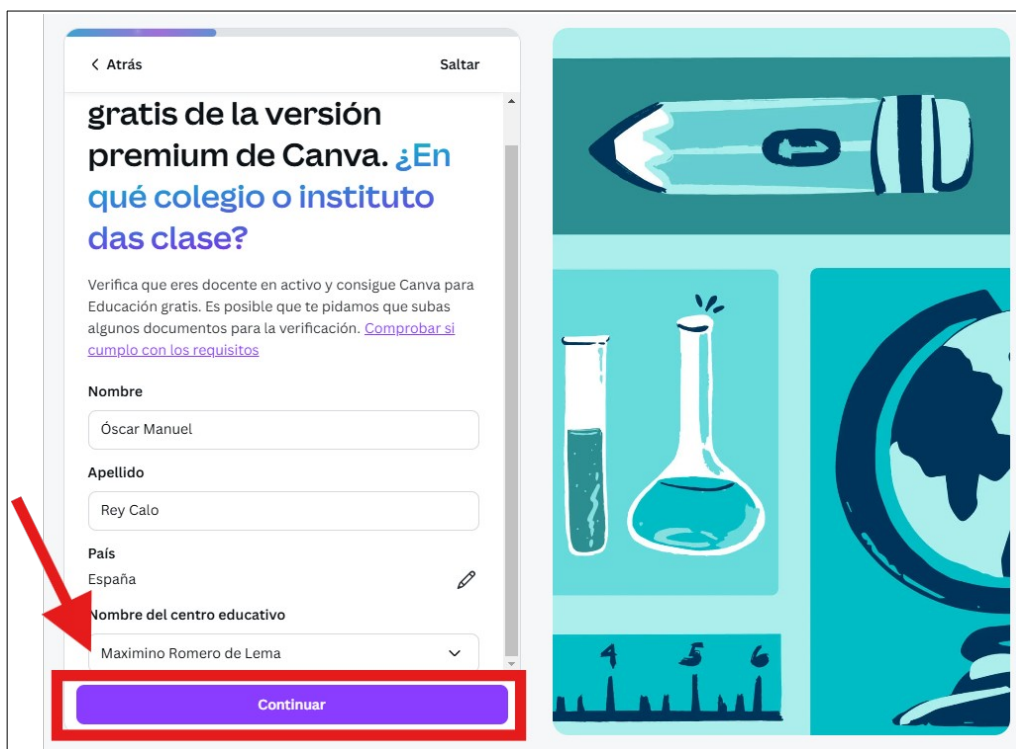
< Atrás

Saltar

gratis de la versión premium de Canva. ¿En qué colegio o instituto das clase?

Verifica que eres docente en activo y consigue Canva para Educación gratis. Es posible que te pidamos que subas algunos documentos para la verificación. Comprobar si cumplo con los requisitos

Nombre

Óscar Manuel

Apellido

Rey Calo

País

España

Nombre del centro educativo

Maximino Romero de Lema

Continuar

4 5 6